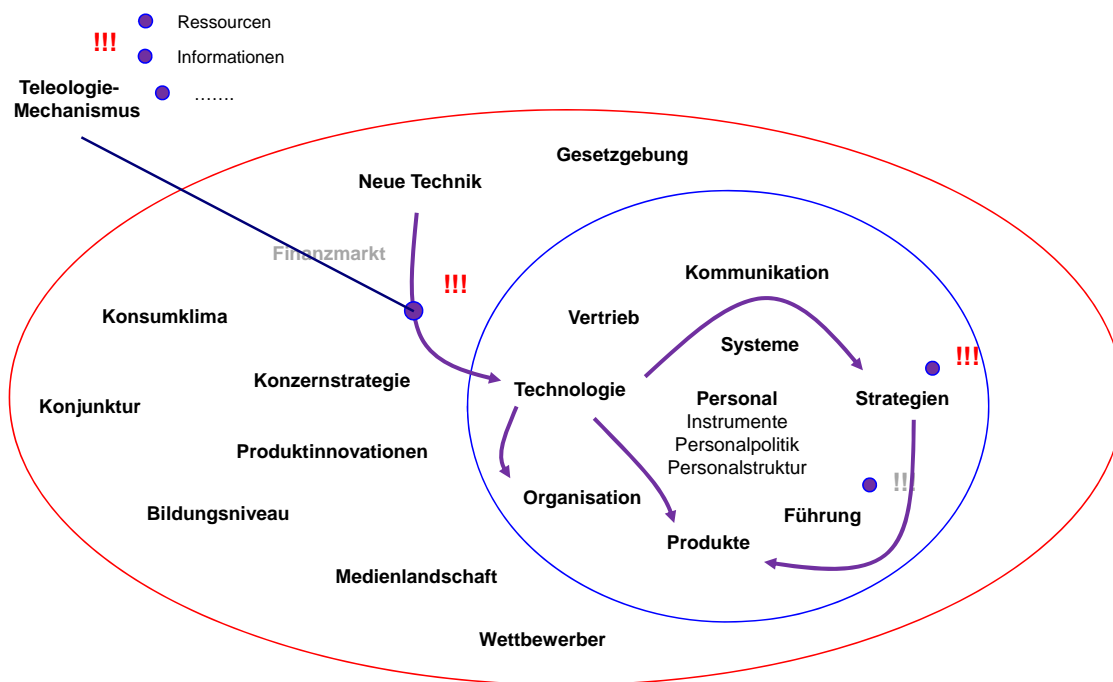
Ressourcen

!!!

Informationen

Teleologie-Mechanismus

…….

Gesetzgebung

Neue Technik

Finanzmarkt

!!!

Kommunikation

Konsumklima

Vertrieb

Systeme

!!!

Konzernstrategie

Technologie

Personal
Instrumente
Personalpolitik
Personalstruktur

Strategien

Konjunktur

Produktinnovationen

!!!

Organisation

Bildungsniveau

Führung

Produkte

Medienlandschaft

Wettbewerber